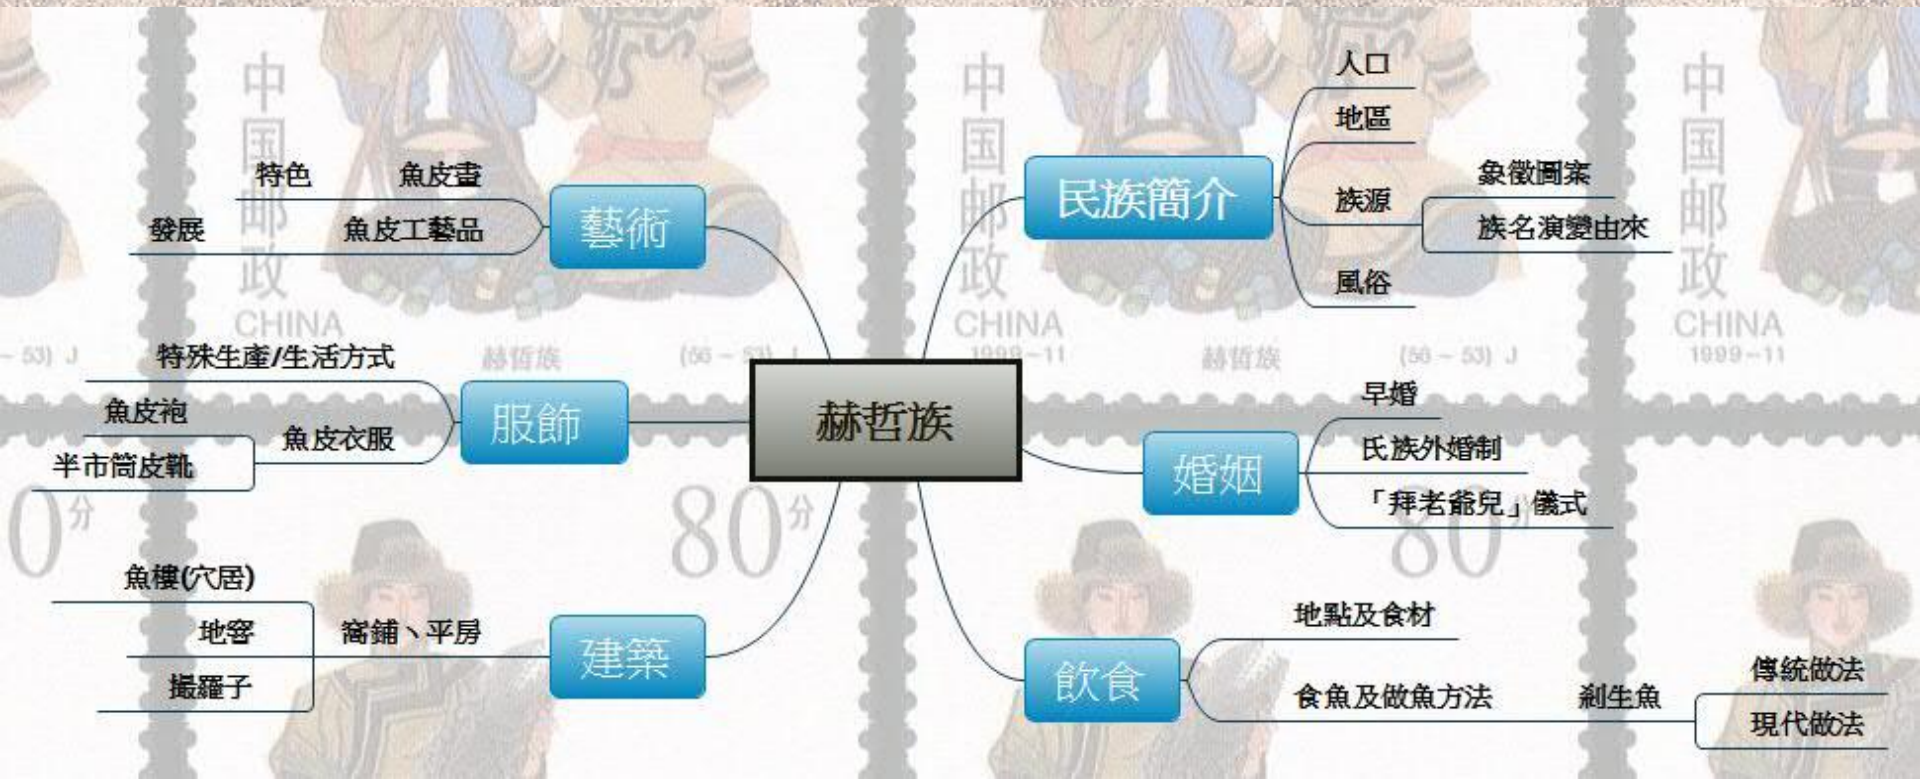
赫哲族

藝術
魚皮畫
特色
魚皮工藝品
發展

服飾
特殊生產/生活方式
魚皮衣服
魚皮袍
半市筒皮靴

建築
窩鋪、平房
魚樓(穴居)
地窨
撮羅子

民族簡介
人口
地區
族源
象徵圖案
族名演變由來
風俗

婚姻
早婚
民族外婚制
「拜老爺兒」儀式

飲食
地點及食材
食魚及做魚方法
剎生魚
傳統做法
現代做法

中国邮政
CHINA
1999-11
赫哲族
(56-53) J
80分